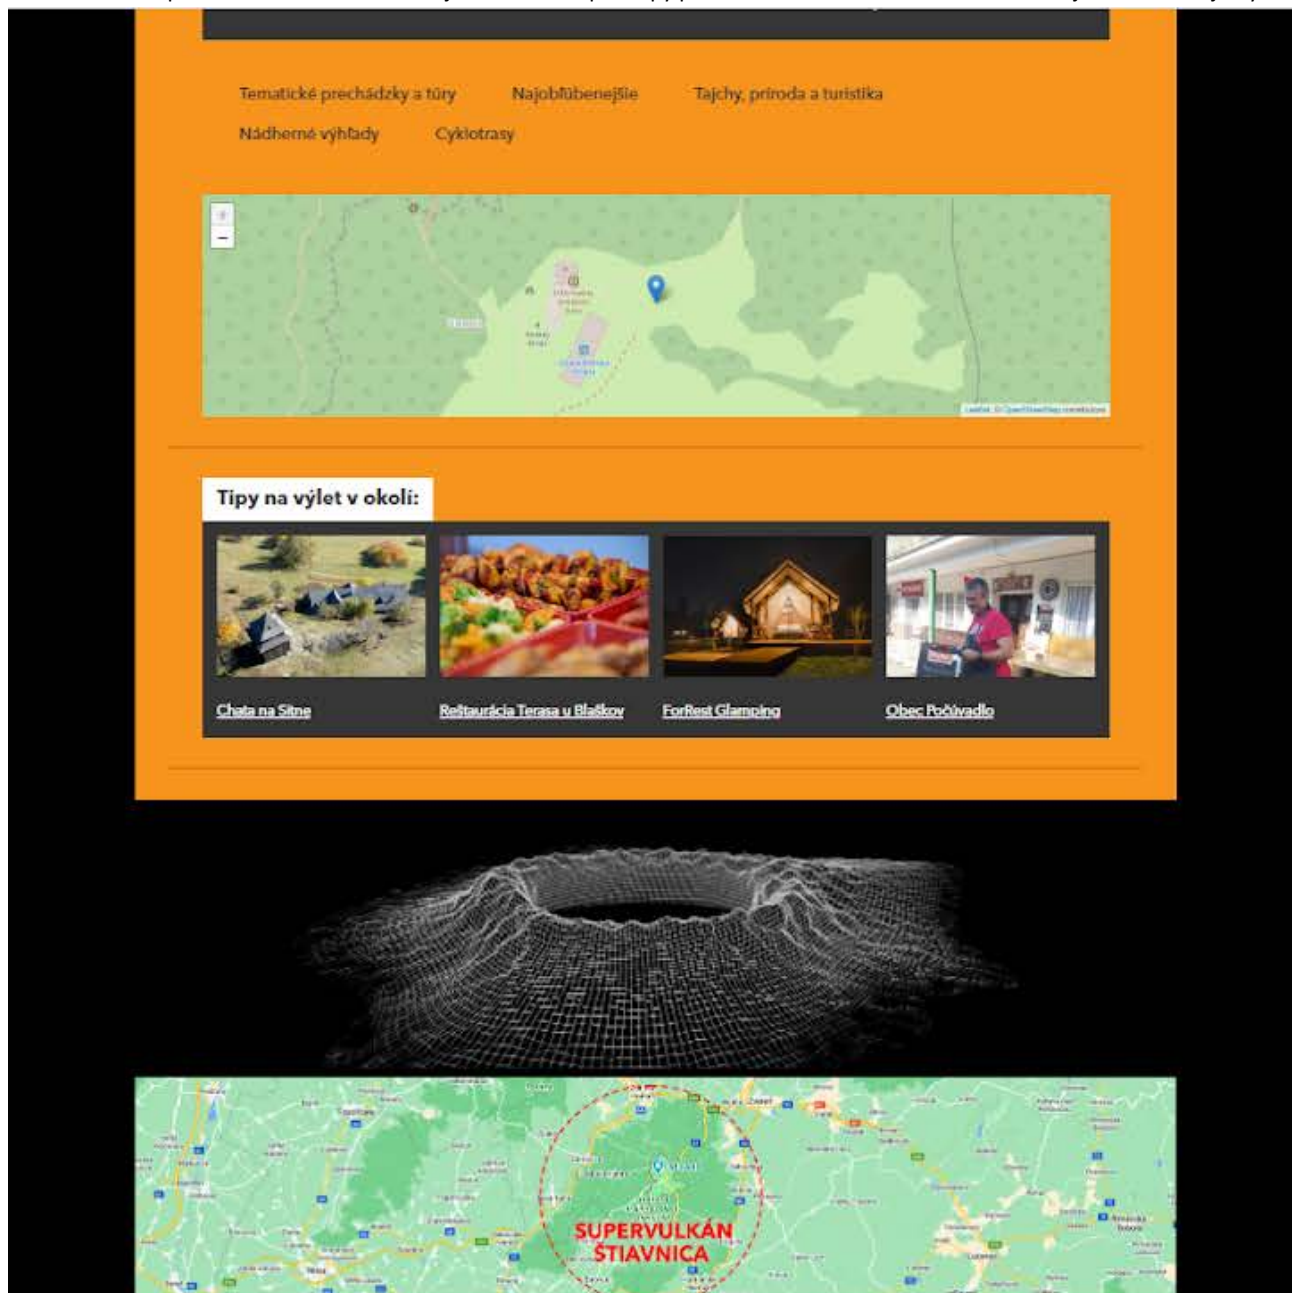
Tematické prechádzky a túry Najobľúbenejšie Tajchy, príroda a turistika Nádherné výhľady Cyklotrasy

+
−

Leaflet | © OpenStreetMap contributors

Tipy na výlet v okolí:

Chata na Sitne
Reštaurácia Terasa u Blaškov
ForRest Glamping
Obec Počúvadlo

SUPERVULKÁN ŠTIAVNICA